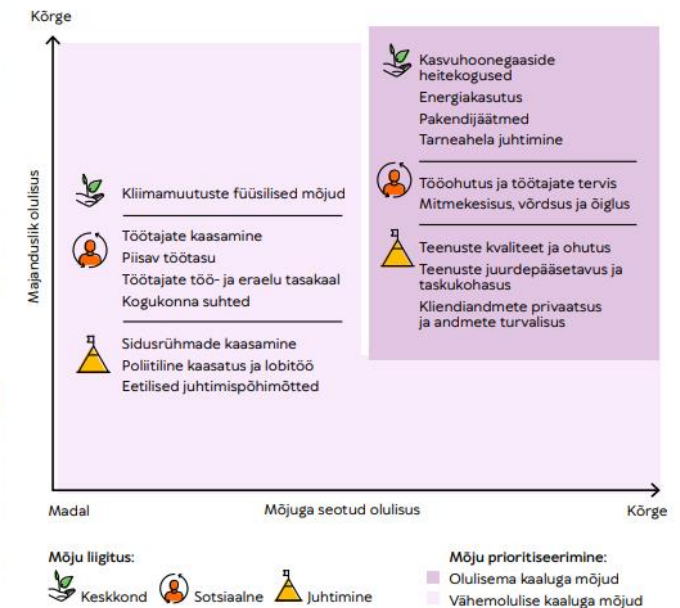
Kõrge

Majanduslik olulisus

Kliimamuutuste füüsilised mõjud

Töötajate kaasamine
Piisav töötasu
Töötajate töö- ja eraelu tasakaal
Kogukonna suhted

Sidusrühmade kaasamine
Poliitiline kaasatus ja lobitöö
Eetilised juhtimispõhimõtted

Kasvuhoonegaaside heitekogused
Energiakasutus
Pakendijäätmed
Tarneahela juhtimine

Tööohutus ja töötajate tervis
Mitmekesisus, võrdsus ja õiglus

Teenuste kvaliteet ja ohutus
Teenuste juurdepääsetavus ja taskukohasus
Kliendiandmete privaatsus ja andmete turvalisus

Madal
Mõjuga seotud olulisus
Kõrge

Mõju liigitus:
Keskkond
Sotsiaalne
Juhtimine

Mõju prioritiseerimine:
Olulisema kaaluga mõjud
Vähemolulise kaaluga mõjud